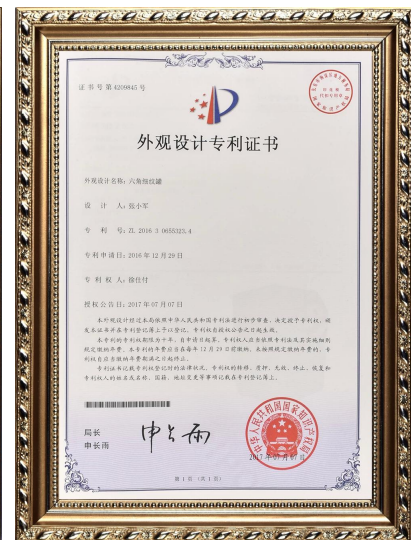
证书号第4208845号

外观设计专利证书

外观设计名称：六角指纹罐

设　计　人：张小军

专　利　号：ZL 2016 3 0655323.4

专利申请日：2016年12月29日

专利权人：徐佳付

授权公告日：2017年07月07日

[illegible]

局长
申长雨

申长雨

第1页（共1页）